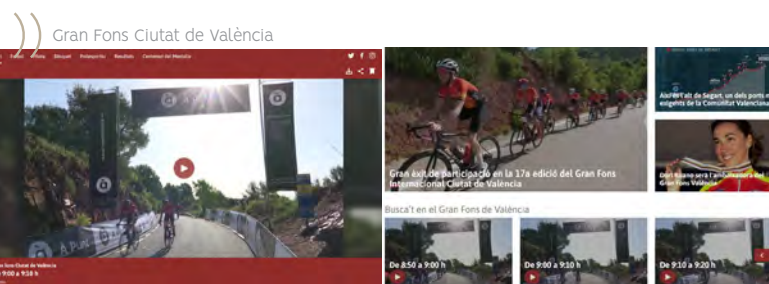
Gran Fons Ciutat de València

Inici Fotos Vídeos Busca't Patrocini Resultats Comunitat del Mestalla

Gran Fons Ciutat de València
De 9:00 a 9:10 h

Gran èxit de participació en la 17a edició del Gran Fons Internacional Ciutat de València

Així és l'alt de Segart, un dels ports més exigents de la Comunitat Valenciana

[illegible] serà l'ambaixadora del Gran Fons València

Busca't en el Gran Fons de València

De 8:50 a 9:00 h

De 9:00 a 9:10 h

De 9:10 a 9:20 h